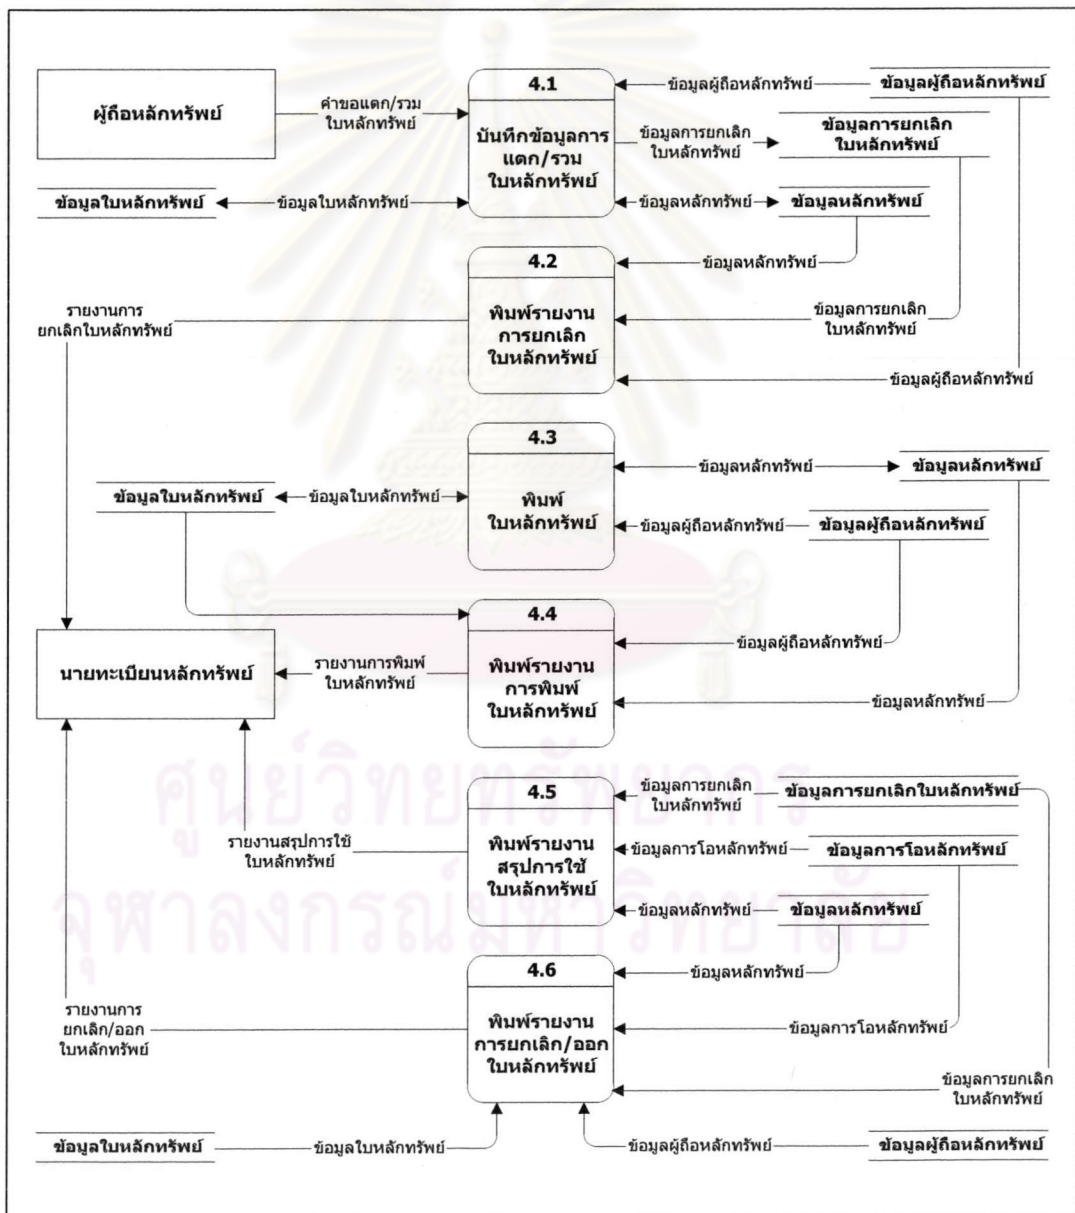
ผู้ถือหลักทรัพย์

คำขอแตก/รวม ใบหลักทรัพย์

4.1

บันทึกข้อมูลการแตก/รวม ใบหลักทรัพย์

ข้อมูลผู้ถือหลักทรัพย์

ข้อมูลผู้ถือหลักทรัพย์

ข้อมูลการยกเลิก ใบหลักทรัพย์

ข้อมูลการยกเลิก ใบหลักทรัพย์

ข้อมูลใบหลักทรัพย์

ข้อมูลใบหลักทรัพย์

ข้อมูลหลักทรัพย์

ข้อมูลหลักทรัพย์

4.2

พิมพ์รายงานการยกเลิก ใบหลักทรัพย์

ข้อมูลหลักทรัพย์

รายงานการยกเลิกใบหลักทรัพย์

ข้อมูลการยกเลิก ใบหลักทรัพย์

ข้อมูลผู้ถือหลักทรัพย์

4.3

พิมพ์ ใบหลักทรัพย์

ข้อมูลหลักทรัพย์

ข้อมูลหลักทรัพย์

ข้อมูลใบหลักทรัพย์

ข้อมูลใบหลักทรัพย์

ข้อมูลผู้ถือหลักทรัพย์

ข้อมูลผู้ถือหลักทรัพย์

4.4

พิมพ์รายงานการพิมพ์ ใบหลักทรัพย์

นายทะเบียนหลักทรัพย์

รายงานการพิมพ์ ใบหลักทรัพย์

ข้อมูลผู้ถือหลักทรัพย์

ข้อมูลหลักทรัพย์

4.5

พิมพ์รายงานสรุปการใช้ ใบหลักทรัพย์

ข้อมูลการยกเลิก ใบหลักทรัพย์

ข้อมูลการยกเลิกใบหลักทรัพย์

รายงานสรุปการใช้ ใบหลักทรัพย์

ข้อมูลการโอหลักทรัพย์

ข้อมูลการโอหลักทรัพย์

ข้อมูลหลักทรัพย์

ข้อมูลหลักทรัพย์

4.6

พิมพ์รายงานการยกเลิก/ออก ใบหลักทรัพย์

ข้อมูลหลักทรัพย์

รายงานการยกเลิก/ออก ใบหลักทรัพย์

ข้อมูลการโอหลักทรัพย์

ข้อมูลการยกเลิก ใบหลักทรัพย์

ข้อมูลใบหลักทรัพย์

ข้อมูลใบหลักทรัพย์

ข้อมูลผู้ถือหลักทรัพย์

ข้อมูลผู้ถือหลักทรัพย์

ศูนย์วิทยทรัพยากร จุฬาลงกรณ์มหาวิทยาลัย